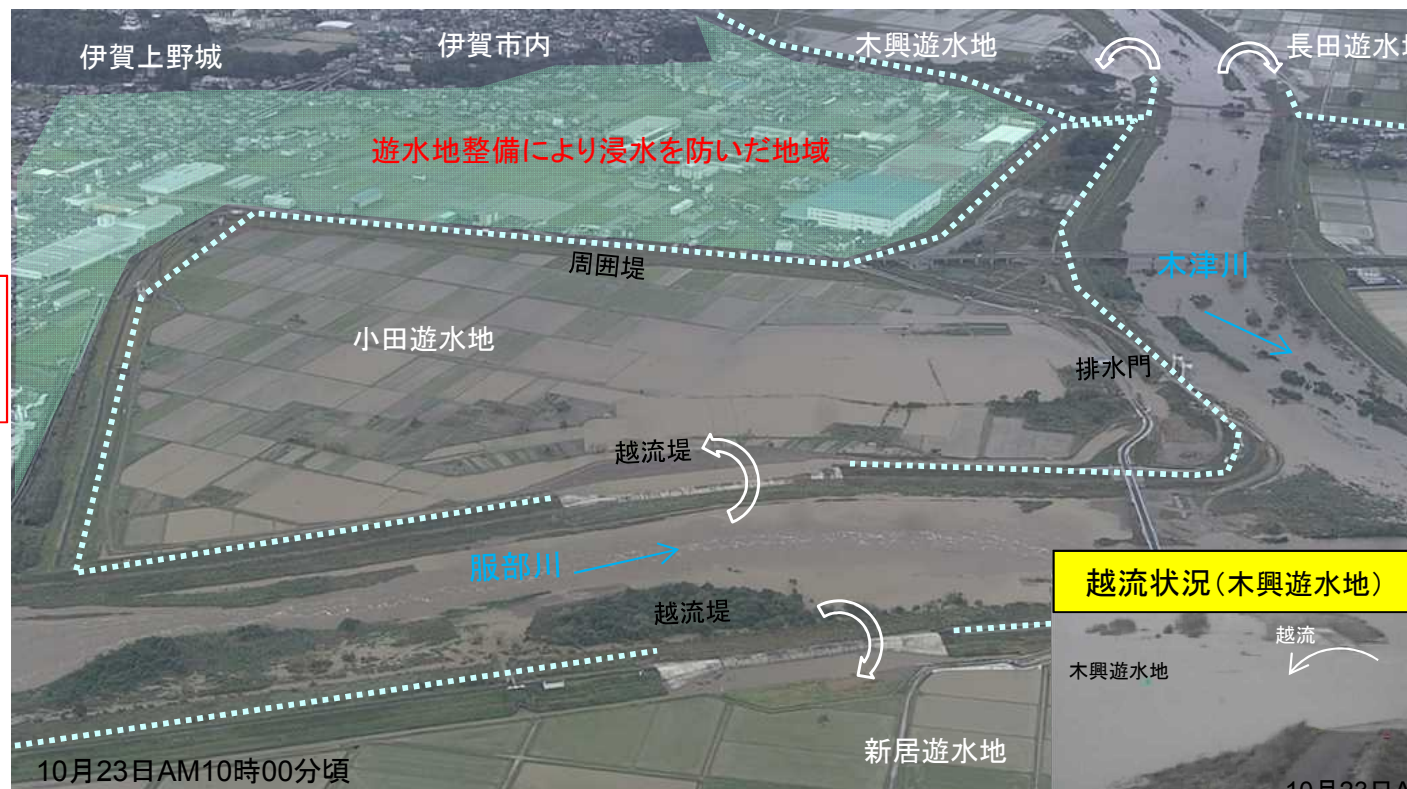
伊賀上野城

伊賀市内

木興遊水地

長田遊水地

遊水地整備により浸水を防いだ地域

周囲堤

木津川

小田遊水地

排水門

越流堤

服部川

越流状況（木興遊水地）

越流

木興遊水地

越流堤

新居遊水地

10月23日AM10時00分頃

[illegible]